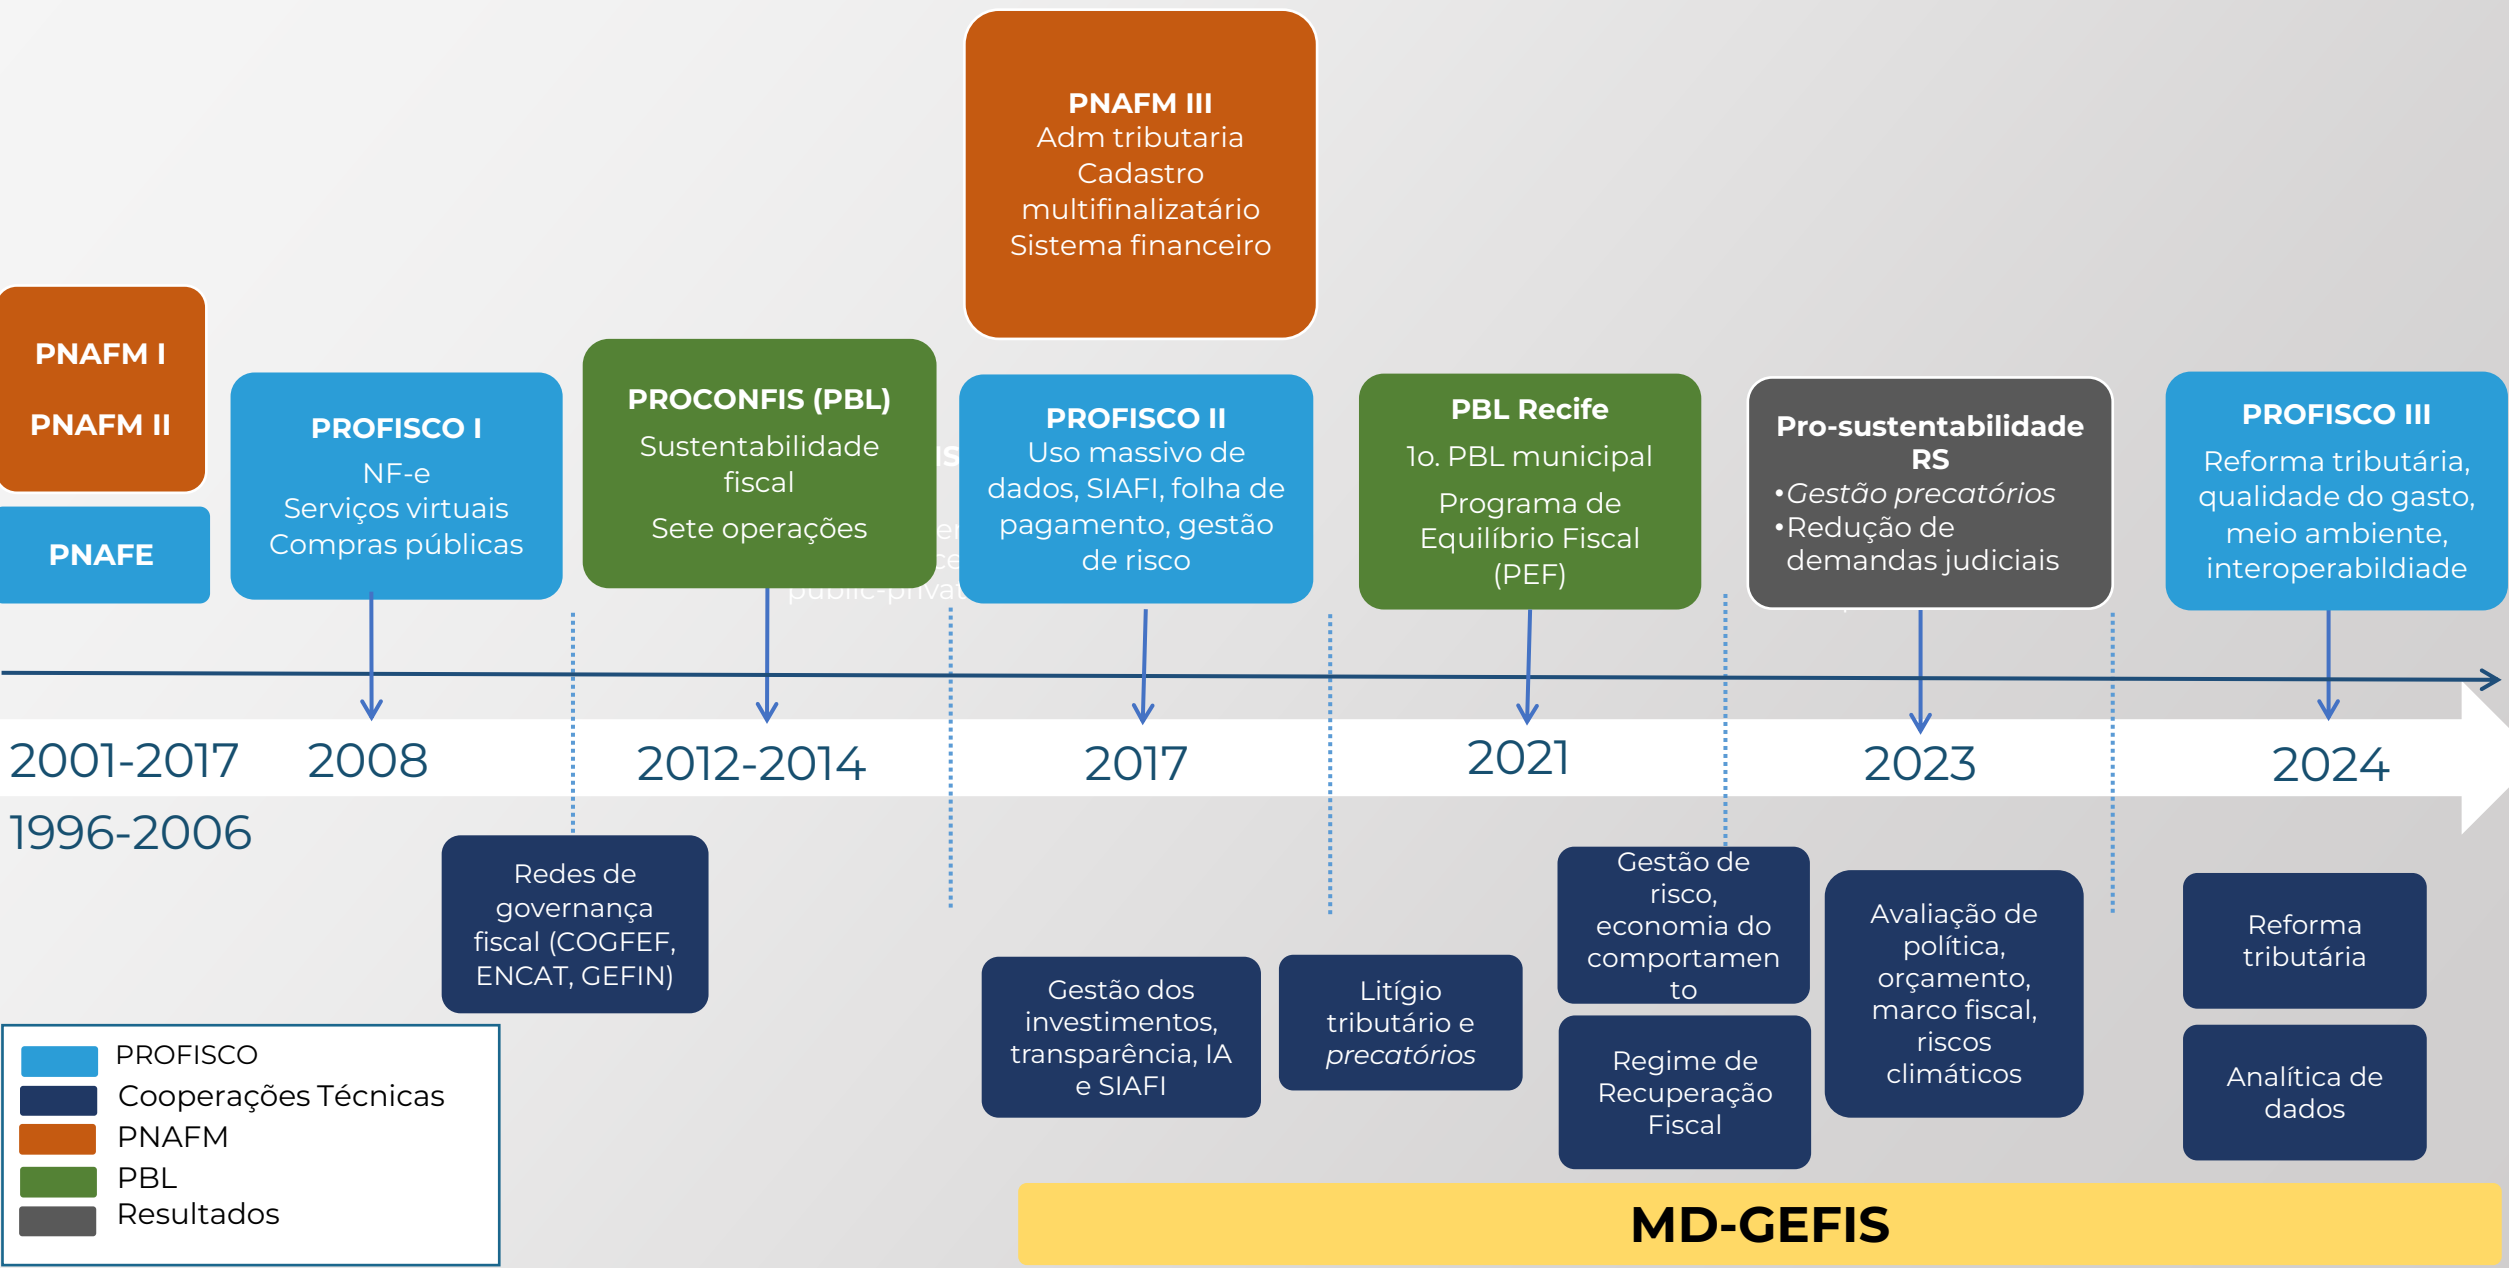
PNAFM III
Adm tributaria
Cadastro multifinalizatário
Sistema financeiro

PNAFM I

PNAFM II

PNAFE

PROFISCO I
NF-e
Serviços virtuais
Compras públicas

PROCONFIS (PBL)
Sustentabilidade fiscal
Sete operações

PROFISCO II
Uso massivo de dados, SIAFI, folha de pagamento, gestão de risco

PBL Recife
1o. PBL municipal
Programa de Equilíbrio Fiscal (PEF)

Pro-sustentabilidade RS
•*Gestão precatórios*
•Redução de demandas judiciais

PROFISCO III
Reforma tributária, qualidade do gasto, meio ambiente, interoperabildiade

2001-2017
1996-2006

2008

2012-2014

2017

2021

2023

2024

Redes de governança fiscal (COGFEF, ENCAT, GEFIN)

Gestão dos investimentos, transparência, IA e SIAFI

Litígio tributário e *precatórios*

Gestão de risco, economia do comportamento

Regime de Recuperação Fiscal

Avaliação de política, orçamento, marco fiscal, riscos climáticos

Reforma tributária

Analítica de dados

PROFISCO
Cooperações Técnicas
PNAFM
PBL
Resultados

MD-GEFIS